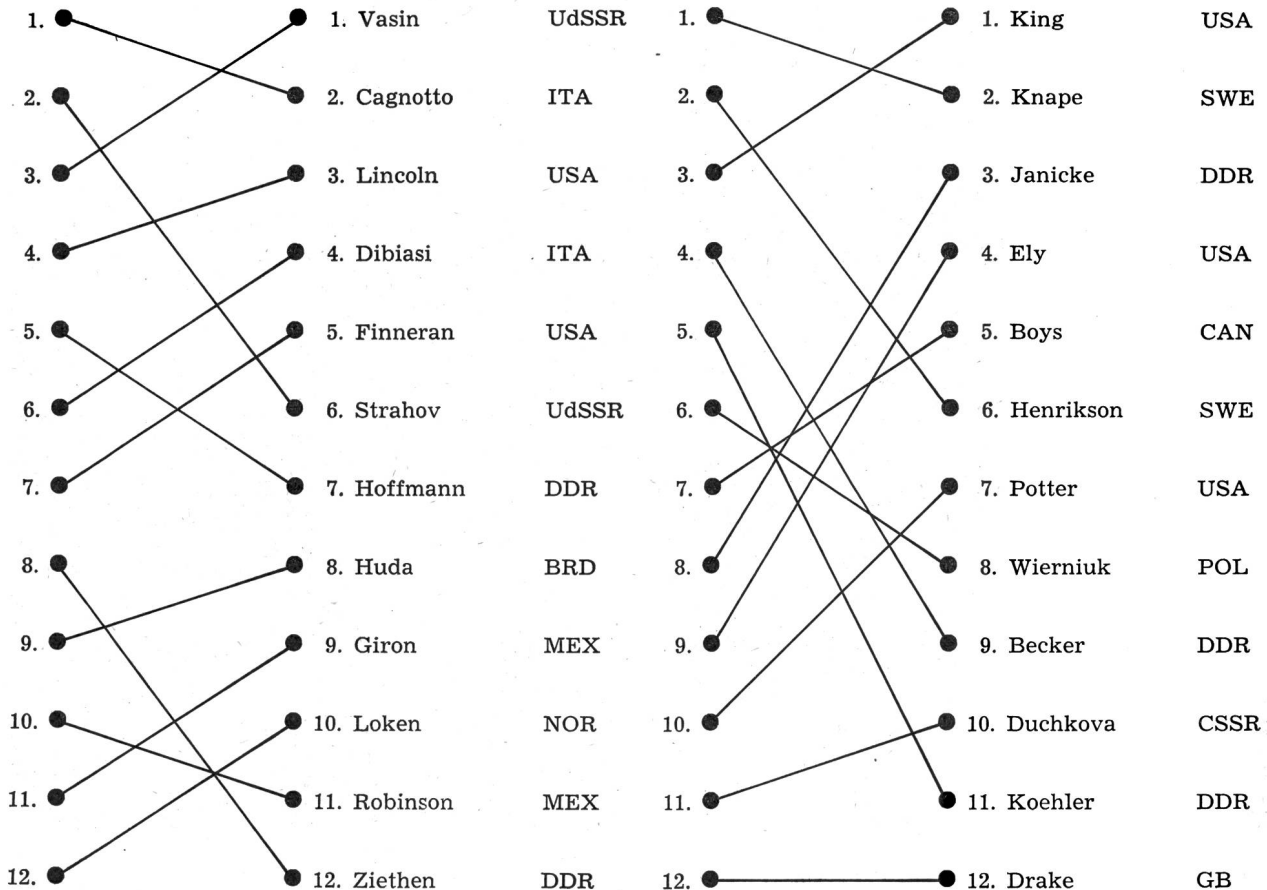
1.
2.
3.
4.
5.
6.
7.
8.
9.
10.
11.
12.

| | | |
|---|---|---|
| 1. | Vasin | UdSSR |
| 2. | Cagnotto | ITA |
| 3. | Lincoln | USA |
| 4. | Dibiasi | ITA |
| 5. | Finneran | USA |
| 6. | Strahov | UdSSR |
| 7. | Hoffmann | DDR |
| 8. | Huda | BRD |
| 9. | Giron | MEX |
| 10. | Loken | NOR |
| 11. | Robinson | MEX |
| 12. | Ziethen | DDR |

1.
2.
3.
4.
5.
6.
7.
8.
9.
10.
11.
12.

| | | |
|---|---|---|
| 1. | King | USA |
| 2. | Knape | SWE |
| 3. | Janicke | DDR |
| 4. | Ely | USA |
| 5. | Boys | CAN |
| 6. | Henrikson | SWE |
| 7. | Potter | USA |
| 8. | Wierniuk | POL |
| 9. | Becker | DDR |
| 10. | Duchkova | CSSR |
| 11. | Koehler | DDR |
| 12. | Drake | GB |